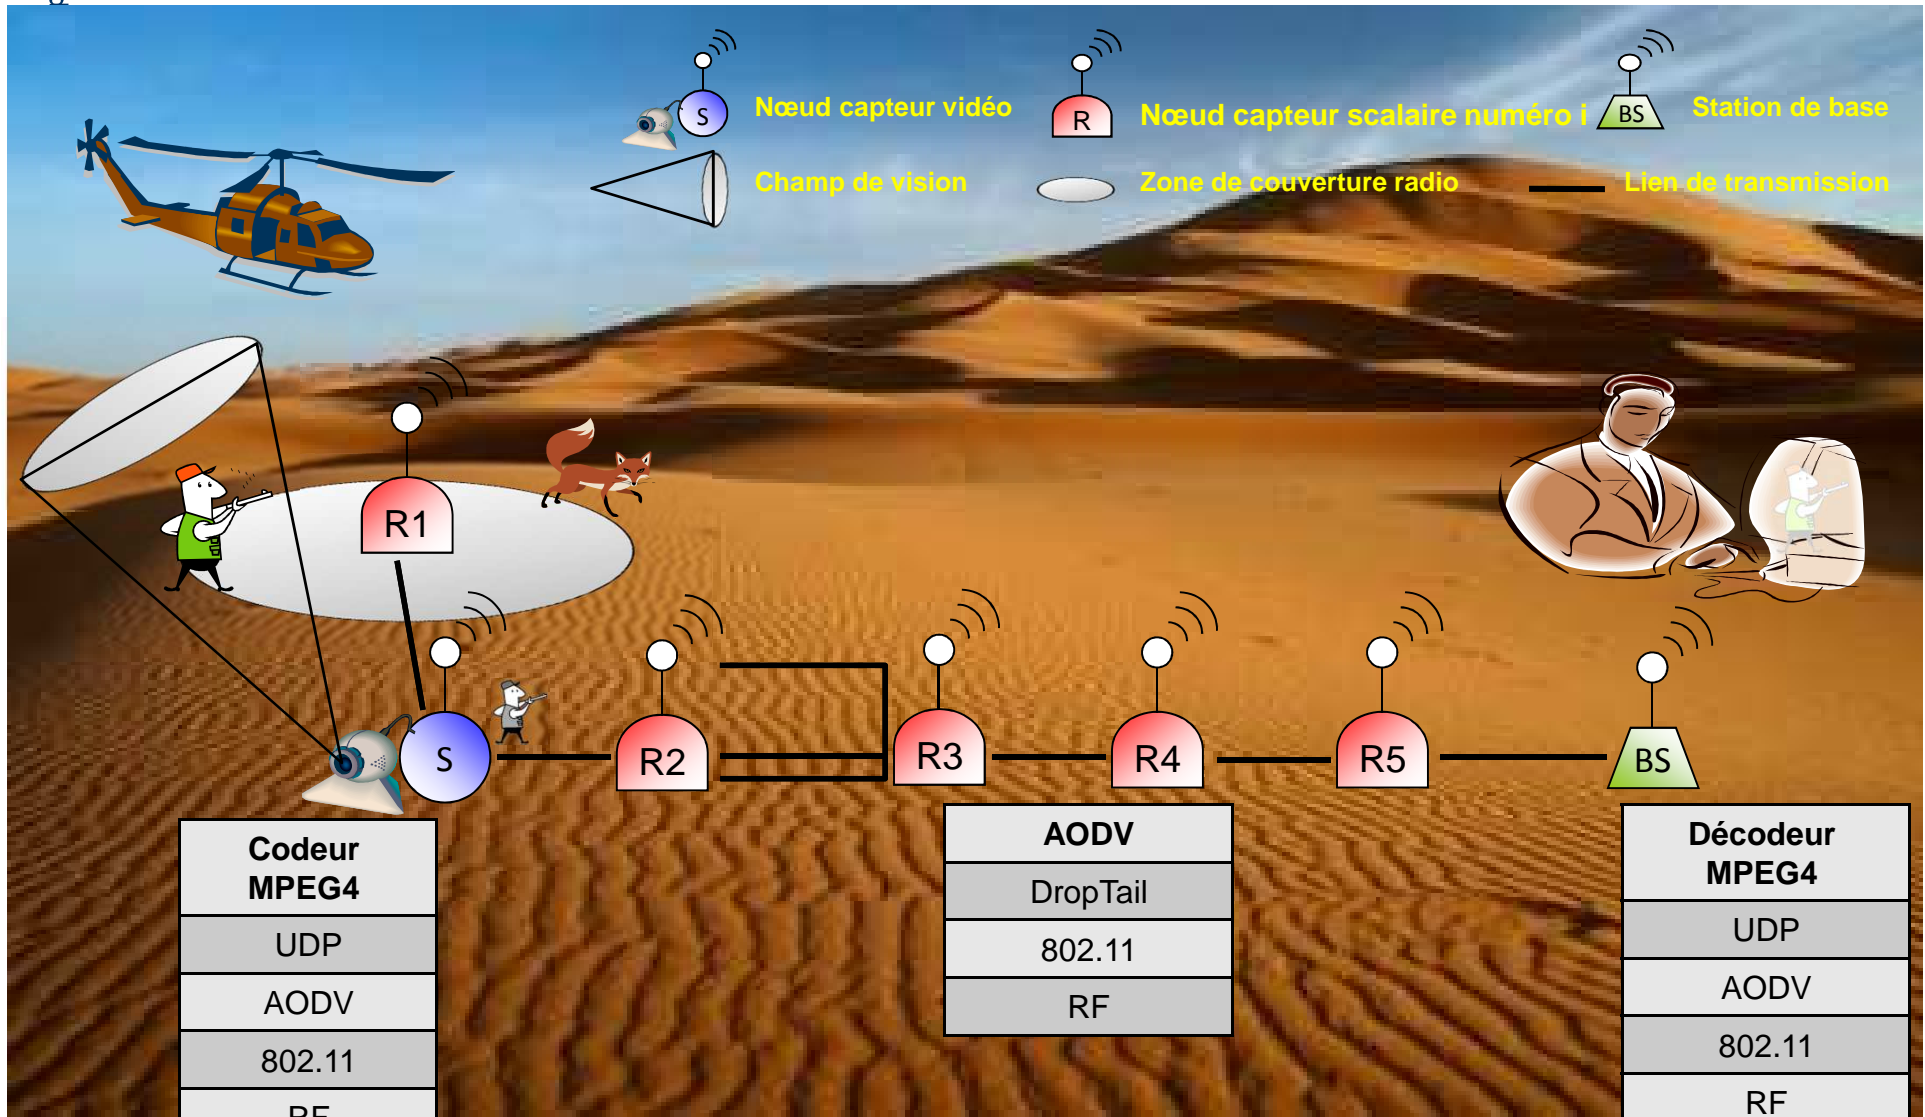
S Nœud capteur vidéo

R Nœud capteur scalaire numéro i

BS Station de base

Champ de vision

Zone de couverture radio

Lien de transmission

R1

S

R2

R3

R4

R5

BS

| Codeur MPEG4 |
|---|
| UDP |
| AODV |
| 802.11 |
| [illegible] |

| AODV |
|---|
| DropTail |
| 802.11 |
| RF |

| Décodeur MPEG4 |
|---|
| UDP |
| AODV |
| 802.11 |
| RF |